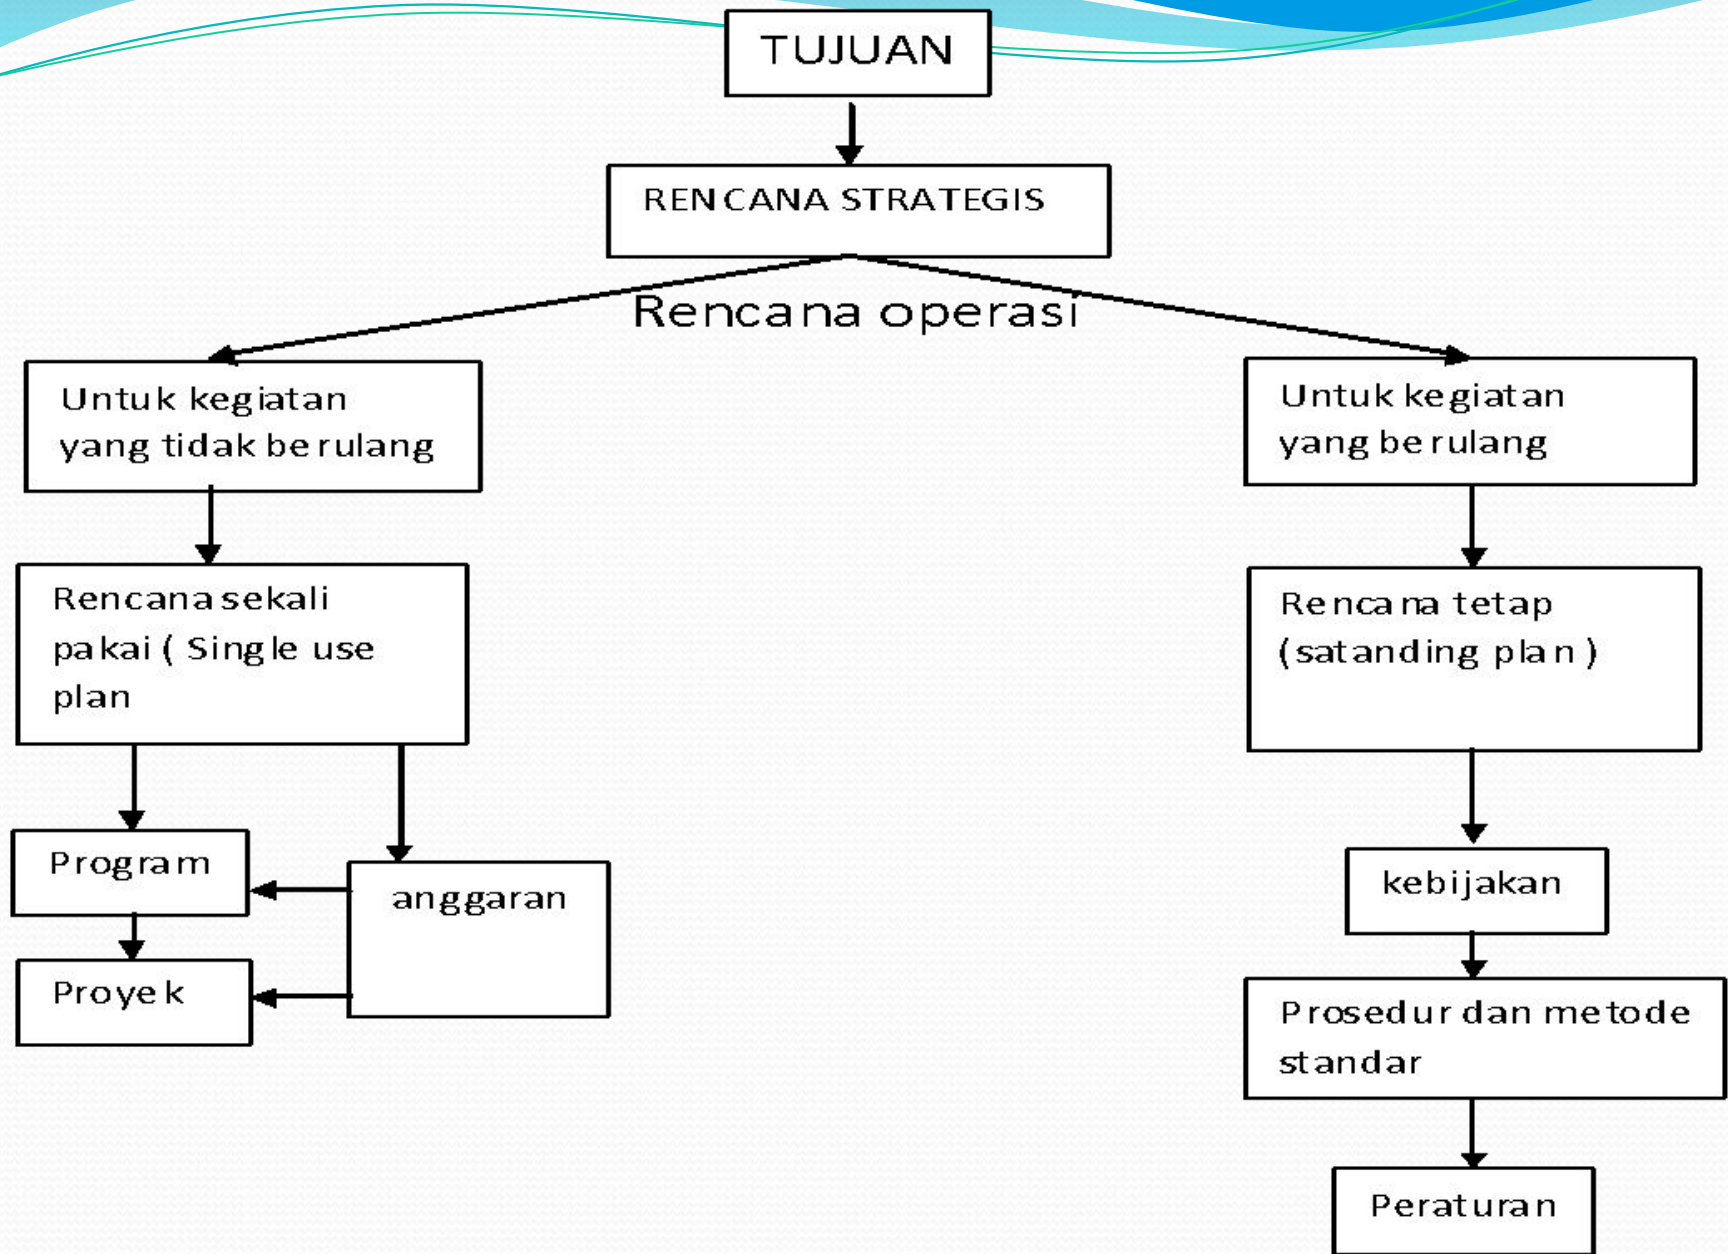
TUJUAN

RENCANA STRATEGIS

Rencana operasi

Untuk kegiatan yang tidak berulang

Untuk kegiatan yang berulang

Rencana sekali pakai ( Single use plan

Rencana tetap (satanding plan )

Program

anggaran

Proyek

kebijakan

Prosedur dan metode standar

Peraturan